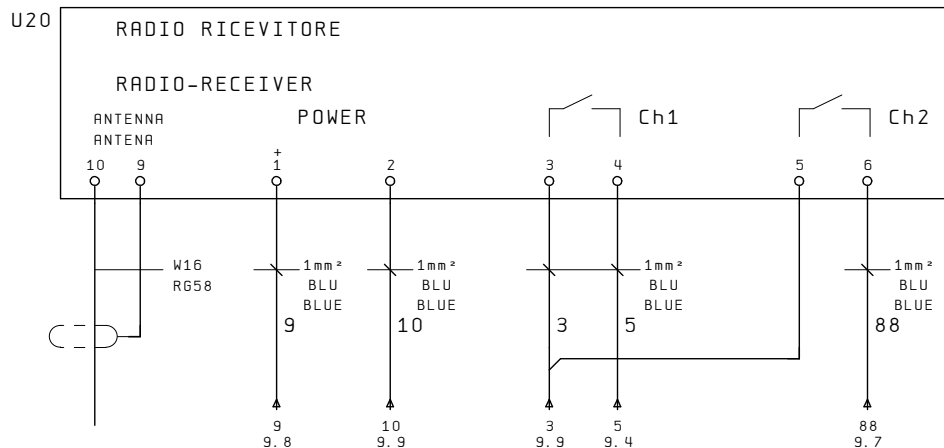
U20

RADIO RICEVITORE

RADIO-RECEIVER

ANTENNA
ANTENA

POWER

Ch1

Ch2

10 9

+
1

2

3 4

5 6

W16
RG58

1mm²
BLU
BLUE

9

1mm²
BLU
BLUE

10

3

1mm²
BLU
BLUE

5

1mm²
BLU
BLUE

88

9
9.8

10
9.9

3
9.9

5
9.4

88
9.7